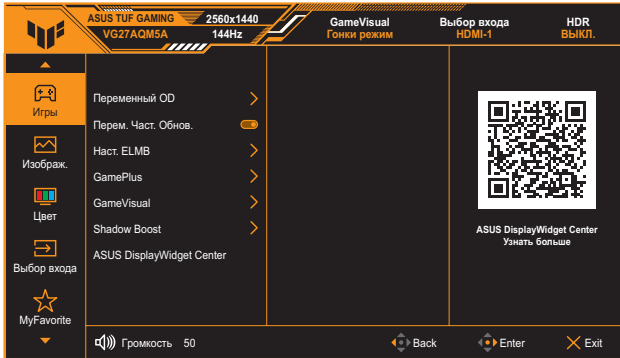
ASUS TUF GAMING 2560x1440
VG27AQM5A 144Hz

GameVisual
Гонки режим

Выбор входа
HDMI-1

HDR
ВЫКЛ.

Игры
Изображ.
Цвет
Выбор входа
MyFavorite

Переменный OD
Перем. Част. Обнов.
Наст. ELMB
GamePlus
GameVisual
Shadow Boost
ASUS DisplayWidget Center

ASUS DisplayWidget Center
Узнать больше

Громкость 50

Back
Enter
Exit